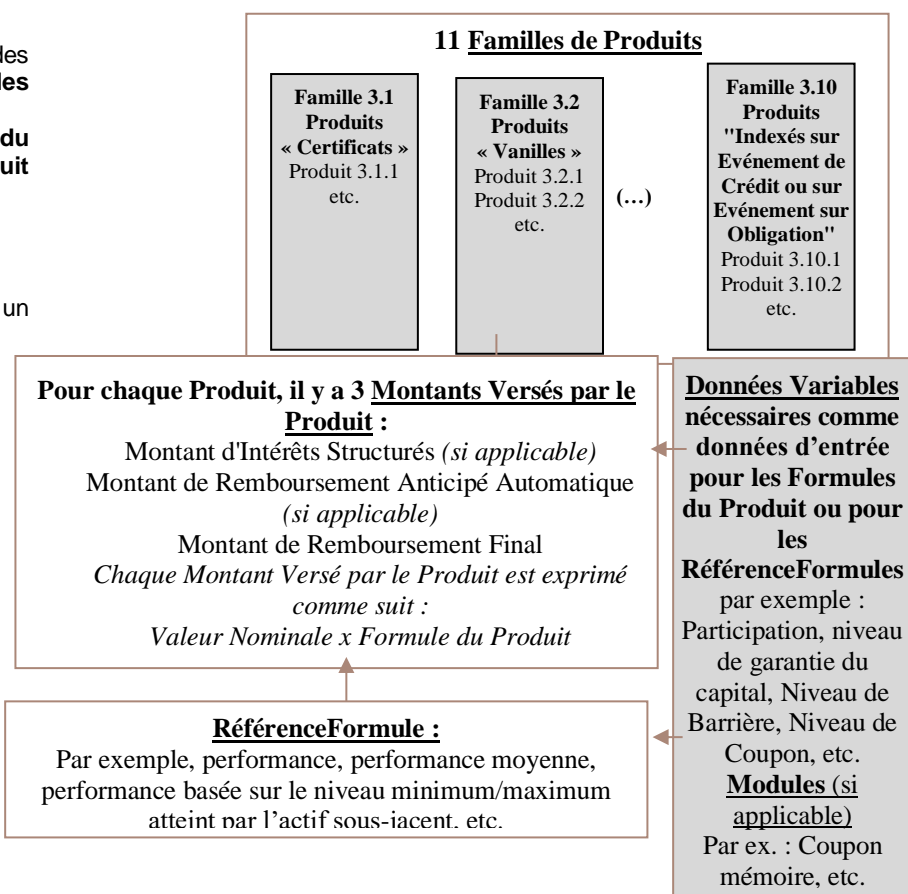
les
les

du
uit

un

11 Familles de Produits

Famille 3.1 Produits « Certificats » Produit 3.1.1 etc.

Famille 3.2 Produits « Vanilles » Produit 3.2.1 Produit 3.2.2 etc.

(…)

Famille 3.10 Produits "Indexés sur Evénement de Crédit ou sur Evénement sur Obligation" Produit 3.10.1 Produit 3.10.2 etc.

Pour chaque Produit, il y a 3 Montants Versés par le Produit :
Montant d'Intérêts Structurés *(si applicable)*
Montant de Remboursement Anticipé Automatique *(si applicable)*
Montant de Remboursement Final
*Chaque Montant Versé par le Produit est exprimé comme suit :*
*Valeur Nominale x Formule du Produit*

Données Variables nécessaires comme données d'entrée pour les Formules du Produit ou pour les RéférenceFormules
par exemple : Participation, niveau de garantie du capital, Niveau de Barrière, Niveau de Coupon, etc.
Modules (si applicable)
Par ex. : Coupon mémoire, etc.

RéférenceFormule :
Par exemple, performance, performance moyenne, performance basée sur le niveau minimum/maximum atteint par l'actif sous-jacent, etc.